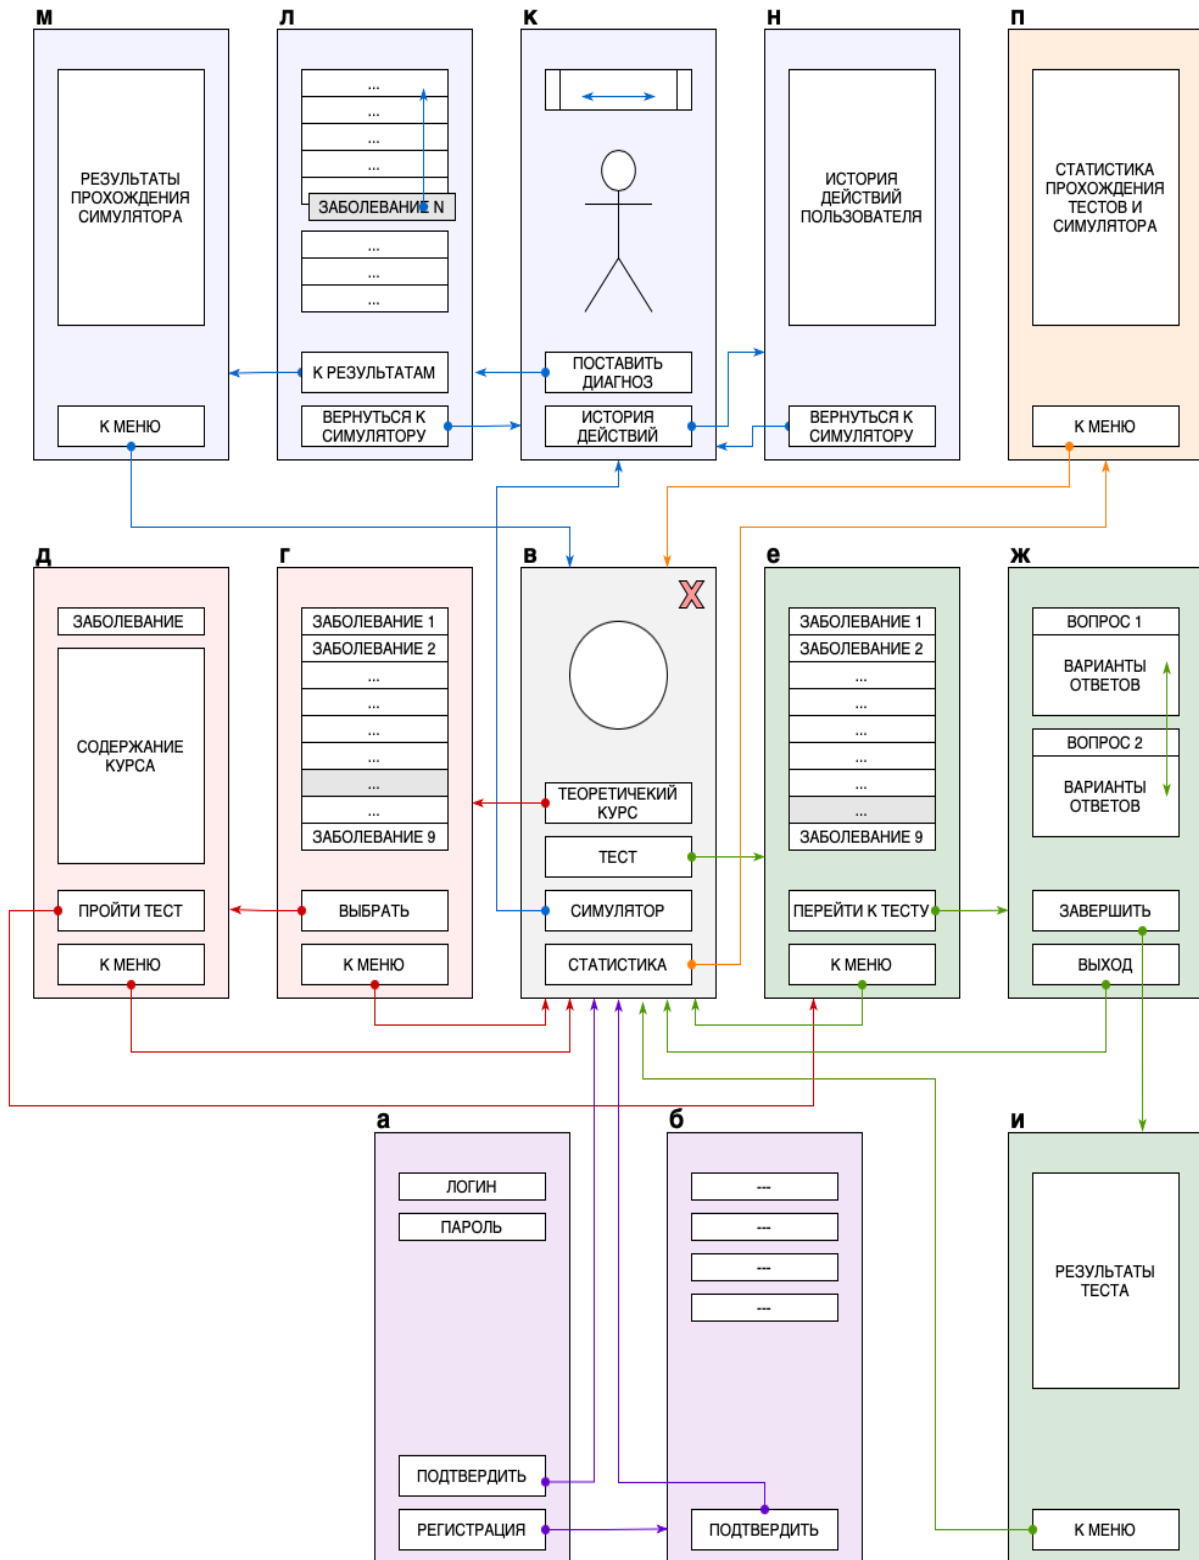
м

РЕЗУЛЬТАТЫ ПРОХОЖДЕНИЯ СИМУЛЯТОРА

К МЕНЮ

л

...
...
...
...
ЗАБОЛЕВАНИЕ N
...
...
...

К РЕЗУЛЬТАТАМ

ВЕРНУТЬСЯ К СИМУЛЯТОРУ

к

ПОСТАВИТЬ ДИАГНОЗ

ИСТОРИЯ ДЕЙСТВИЙ

н

ИСТОРИЯ ДЕЙСТВИЙ ПОЛЬЗОВАТЕЛЯ

ВЕРНУТЬСЯ К СИМУЛЯТОРУ

п

СТАТИСТИКА ПРОХОЖДЕНИЯ ТЕСТОВ И СИМУЛЯТОРА

К МЕНЮ

д

ЗАБОЛЕВАНИЕ

СОДЕРЖАНИЕ КУРСА

ПРОЙТИ ТЕСТ

К МЕНЮ

г

ЗАБОЛЕВАНИЕ 1
ЗАБОЛЕВАНИЕ 2
...
...
...
...
...
...
ЗАБОЛЕВАНИЕ 9

ВЫБРАТЬ

К МЕНЮ

в

X

ТЕОРЕТИЧЕКИЙ КУРС

ТЕСТ

СИМУЛЯТОР

СТАТИСТИКА

е

ЗАБОЛЕВАНИЕ 1
ЗАБОЛЕВАНИЕ 2
...
...
...
...
...
...
ЗАБОЛЕВАНИЕ 9

ПЕРЕЙТИ К ТЕСТУ

К МЕНЮ

ж

ВОПРОС 1
ВАРИАНТЫ ОТВЕТОВ
ВОПРОС 2
ВАРИАНТЫ ОТВЕТОВ

ЗАВЕРШИТЬ

ВЫХОД

а

ЛОГИН
ПАРОЛЬ

ПОДТВЕРДИТЬ

РЕГИСТРАЦИЯ

б

---
---
---
---

ПОДТВЕРДИТЬ

и

РЕЗУЛЬТАТЫ ТЕСТА

К МЕНЮ